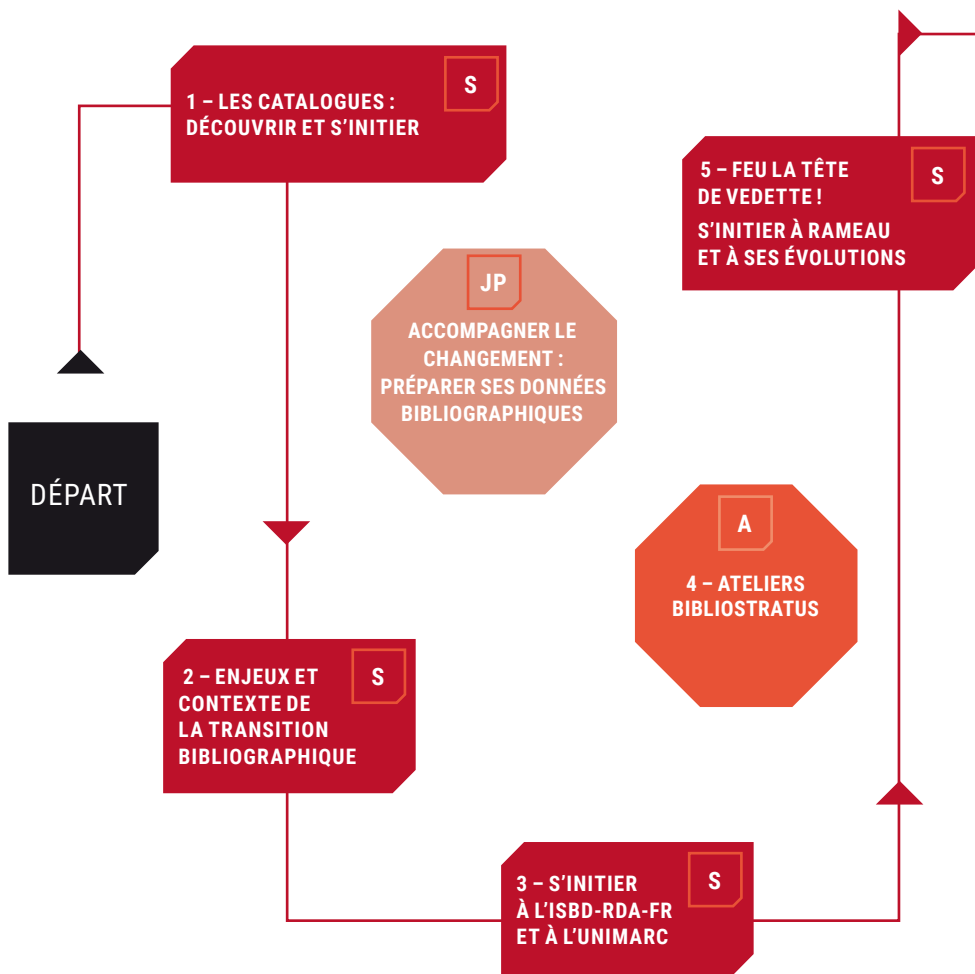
DÉPART

1 – LES CATALOGUES : DÉCOUVRIR ET S'INITIER

S

JP

ACCOMPAGNER LE CHANGEMENT : PRÉPARER SES DONNÉES BIBLIOGRAPHIQUES

2 – ENJEUX ET CONTEXTE DE LA TRANSITION BIBLIOGRAPHIQUE

S

3 – S'INITIER À L'ISBD-RDA-FR ET À L'UNIMARC

S

A

4 – ATELIERS BIBLIOSTRATUS

5 – FEU LA TÊTE DE VEDETTE !

S'INITIER À RAMEAU ET À SES ÉVOLUTIONS

S